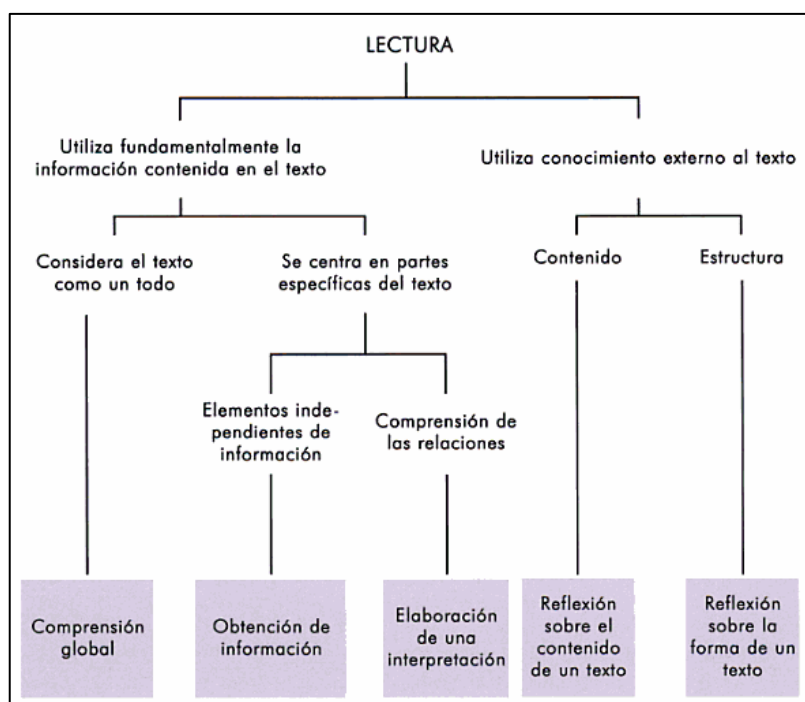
LECTURA

Utiliza fundamentalmente la información contenida en el texto

Utiliza conocimiento externo al texto

Considera el texto como un todo

Se centra en partes específicas del texto

Contenido

Estructura

Elementos independientes de información

Comprensión de las relaciones

Comprensión global

Obtención de información

Elaboración de una interpretación

Reflexión sobre el contenido de un texto

Reflexión sobre la forma de un texto